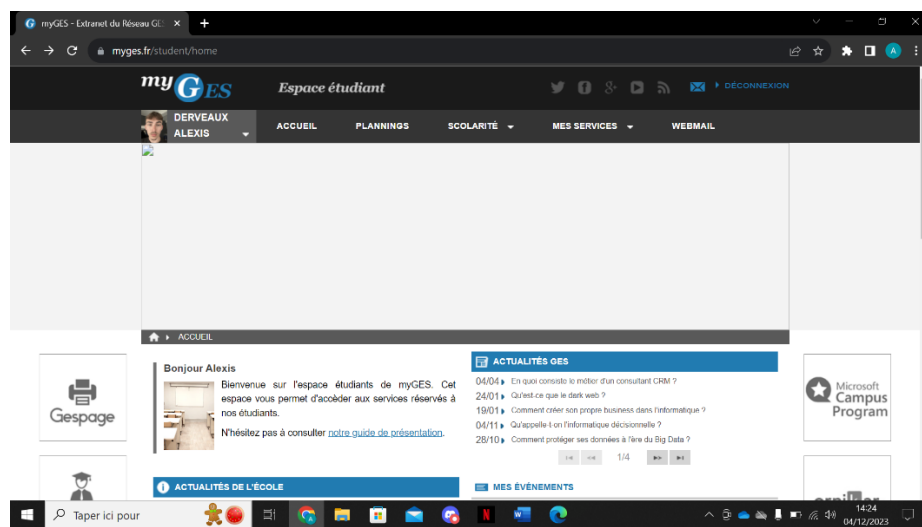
myGES - Extranet du Réseau GE ×

myges.fr/student/home

myGES Espace étudiant

DÉCONNEXION

DERVEAUX ALEXIS

ACCUEIL PLANNINGS SCOLARITÉ MES SERVICES WEBMAIL

ACCUEIL

Gespage

Bonjour Alexis

Bienvenue sur l'espace étudiants de myGES. Cet espace vous permet d'accéder aux services réservés à nos étudiants.

N'hésitez pas à consulter notre guide de présentation.

ACTUALITÉS GES

04/04 En quoi consiste le métier d'un consultant CRM ?
24/01 Qu'est-ce que le dark web ?
19/01 Comment créer son propre business dans l'informatique ?
04/11 Qu'appelle-t-on l'informatique décisionnelle ?
28/10 Comment protéger ses données à l'ère du Big Data ?

1/4

Microsoft Campus Program

ACTUALITÉS DE L'ÉCOLE

MES ÉVÉNEMENTS

Taper ici pour

14:24
04/12/2023